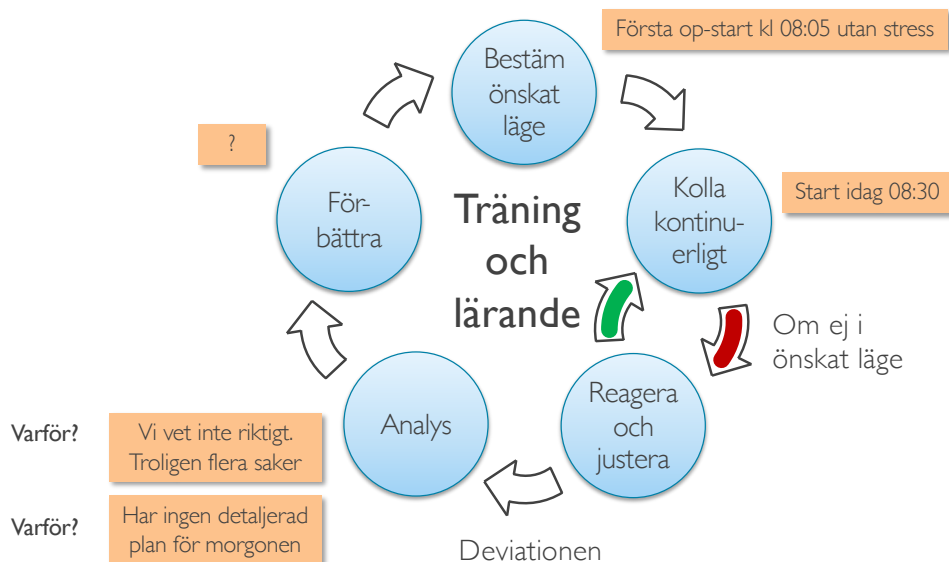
Första op-start kl 08:05 utan stress

Bestäm önskat läge

Kolla kontinuerligt

Start idag 08:30

Träning och lärande

Om ej i önskat läge

Reagera och justera

Deviationen

Analys

Förbättra

?

Varför?

Vi vet inte riktigt. Troligen flera saker

Varför?

Har ingen detaljerad plan för morgonen